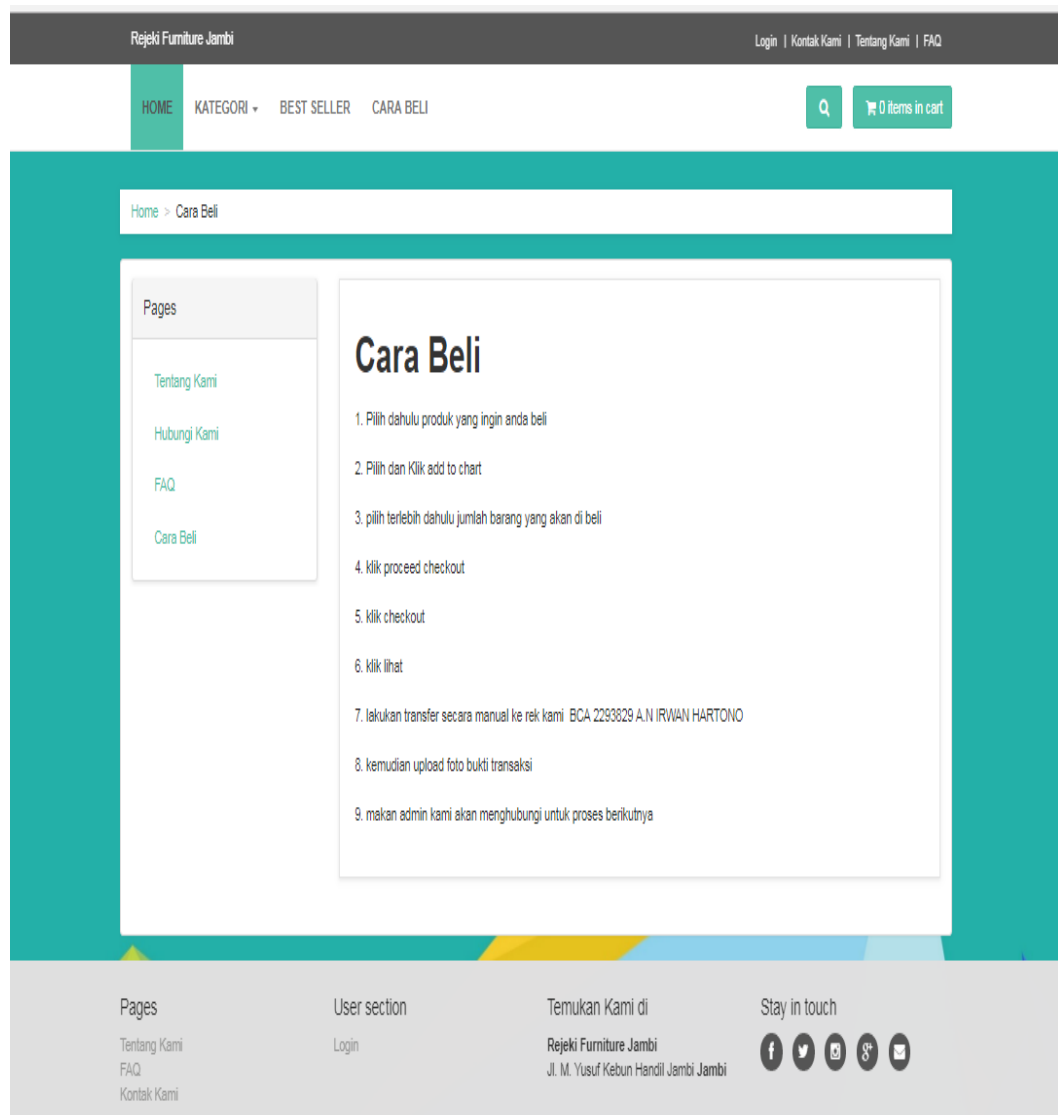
Rejeki Furniture Jambi

Login | Kontak Kami | Tentang Kami | FAQ

HOME KATEGORI ▾ BEST SELLER CARA BELI

0 items in cart

Home > Cara Beli

Pages

Tentang Kami

Hubungi Kami

FAQ

Cara Beli

Cara Beli

1. Pilih dahulu produk yang ingin anda beli

2. Pilih dan Klik add to chart

3. pilih terlebih dahulu jumlah barang yang akan di beli

4. klik proceed checkout

5. klik checkout

6. klik lihat

7. lakukan transfer secara manual ke rek kami BCA 2293829 A.N IRWAN HARTONO

8. kemudian upload foto bukti transaksi

9. makan admin kami akan menghubungi untuk proses berikutnya

Pages

Tentang Kami
FAQ
Kontak Kami

User section

Login

Temukan Kami di

Rejeki Furniture Jambi
Jl. M. Yusuf Kebun Handil Jambi Jambi

Stay in touch